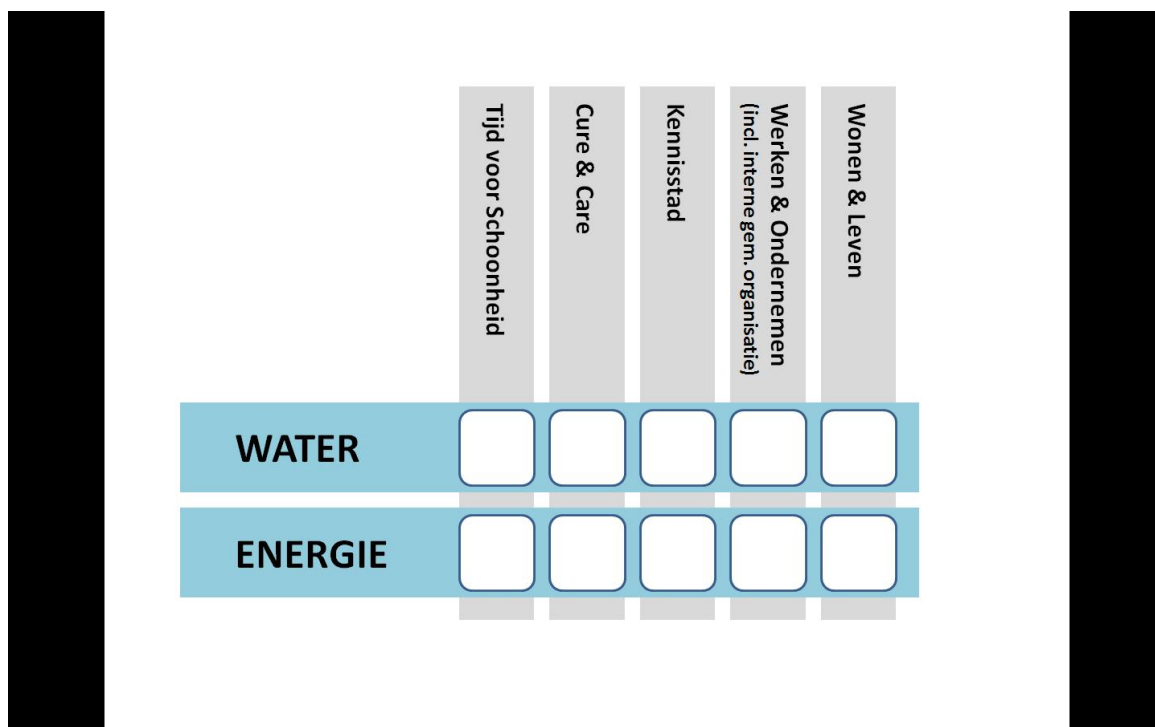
|  | Tijd voor Schoonheid | Cure & Care | Kennisstad | Werken & Ondernemen (incl. interne gem. organisatie) | Wonen & Leven |
|---|---|---|---|---|---|
| WATER |  |  |  |  |  |
| ENERGIE |  |  |  |  |  |